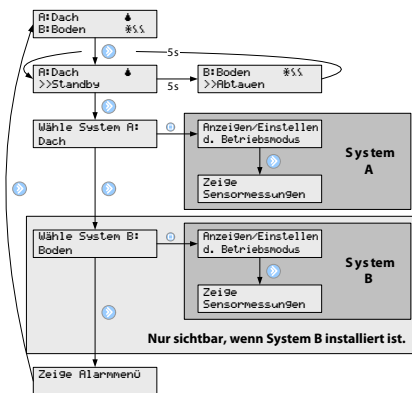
A:Dach
B:Boden

5s

A:Dach
>>Standby

5s

B:Boden
>>Abtauen

Wähle System A:
Dach

Anzeigen/Einstellen
d. Betriebsmodus

Zeige
Sensormessungen

System
A

Wähle System B:
Boden

Anzeigen/Einstellen
d. Betriebsmodus

Zeige
Sensormessungen

System
B

Nur sichtbar, wenn System B installiert ist.

Zeige Alarmmenü